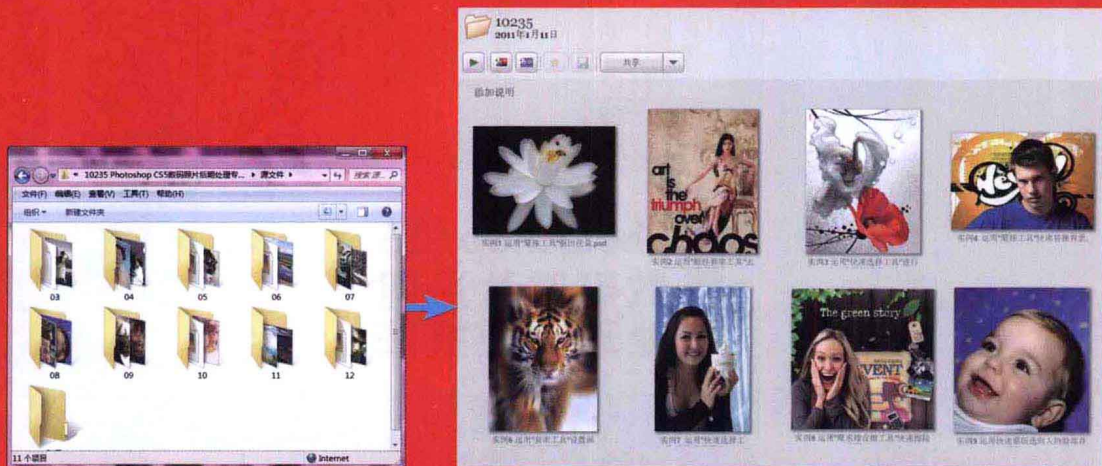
10235 Photoshop CS5数码照片后期处理专... ▸ 源文件 ▸

文件(F) 编辑(E) 查看(V) 工具(T) 帮助(H)

组织 ▾ 新建文件夹

03 04 05 06 07

08 09 10 11 12

11 个项目

Internet

10235
2011年1月11日

共享

添加说明

实例1 运用"魔棒工具"抠出荷花.psd

art is the triumph over chaos

实例2 运用"磁性套索工具"抠

实例3 运用"快速选择工具"进行

实例4 运用"魔棒工具"快速替换背景

实例5 运用"套索工具"抠取

实例7 运用"快速选择工

The green story

EVENT

实例8 运用"魔术橡皮擦工具"快速抠取

实例9 运用快速蒙版为人物换背

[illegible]